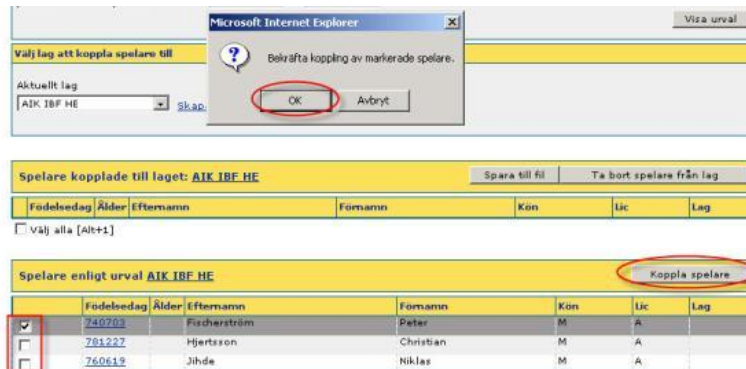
Visa urval

Välj lag att koppla spelare till

Aktuellt lag
AIK IBF HE
Skap

Microsoft Internet Explorer
Bekräfta koppling av markerade spelare.
OK
Avbryt

Spelare kopplade till laget: AIK IBF HE
Spara till fil
Ta bort spelare från lag

| Födelsedag | Ålder | Efternamn | Förnamn | Kön | Lic | Lag |
|---|---|---|---|---|---|---|

Välj alla [Alt+1]

Spelare enligt urval AIK IBF HE
Koppla spelare

| | Födelsedag | Ålder | Efternamn | Förnamn | Kön | Lic | Lag |
|---|---|---|---|---|---|---|---|
| ☑ | 740703 | | Fischerström | Peter | M | A | |
| ☐ | 781227 | | Hjertsson | Christian | M | A | |
| ☐ | 760619 | | Jihde | Niklas | M | A | |